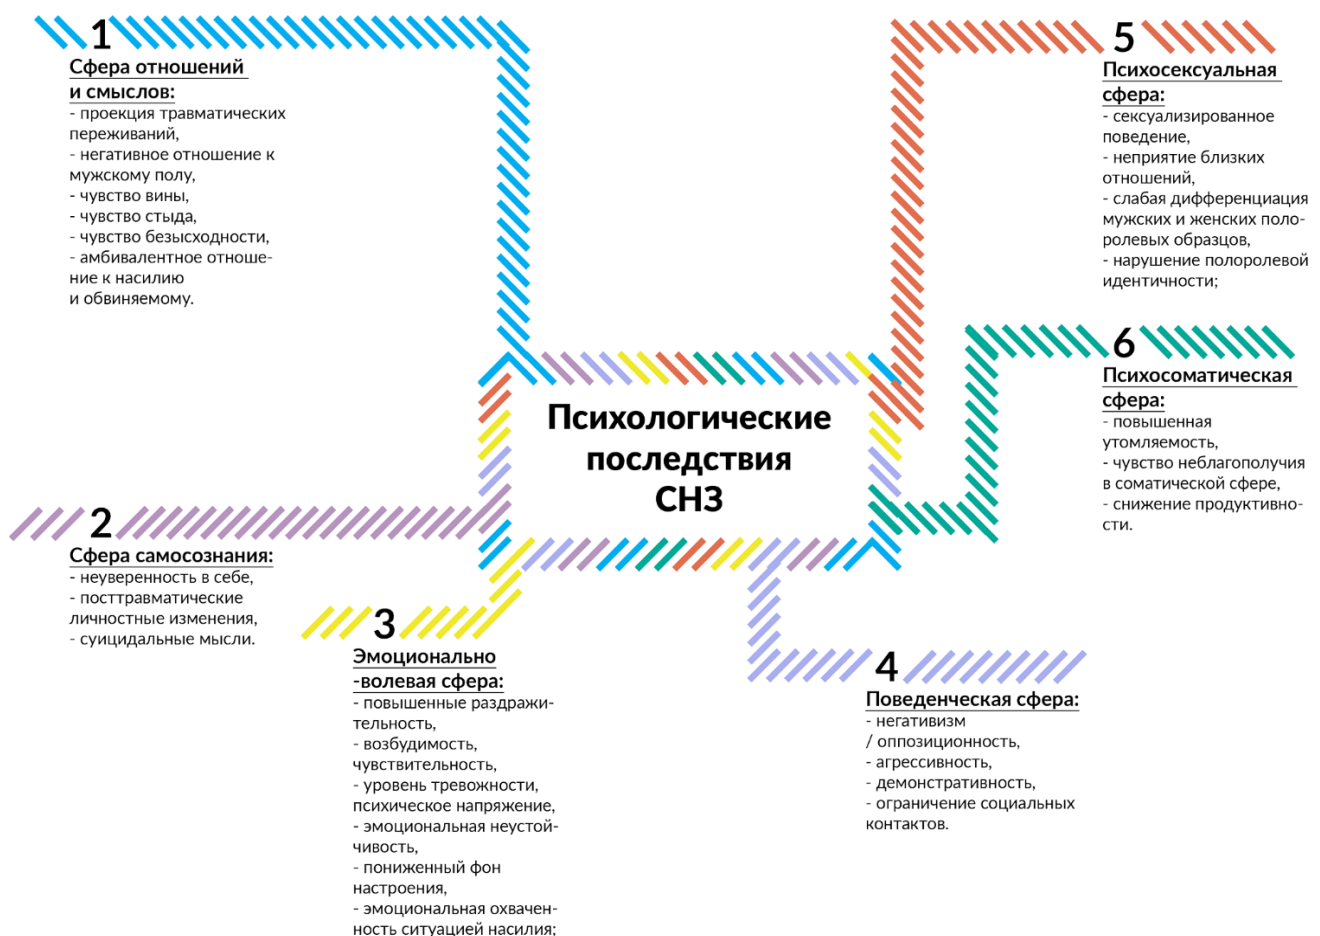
Психологические последствия СНЗ

1
Сфера отношений и смыслов:
- проекция травматических переживаний,
- негативное отношение к мужскому полу,
- чувство вины,
- чувство стыда,
- чувство безысходности,
- амбивалентное отношение к насилию и обвиняемому.

2
Сфера самосознания:
- неуверенность в себе,
- посттравматические личностные изменения,
- суицидальные мысли.

3
Эмоционально -волевая сфера:
- повышенные раздражительность,
- возбудимость, чувствительность,
- уровень тревожности, психическое напряжение,
- эмоциональная неустойчивость,
- пониженный фон настроения,
- эмоциональная охваченность ситуацией насилия;

4
Поведенческая сфера:
- негативизм / оппозиционность,
- агрессивность,
- демонстративность,
- ограничение социальных контактов.

5
Психосексуальная сфера:
- сексуализированное поведение,
- неприятие близких отношений,
- слабая дифференциация мужских и женских полоролевых образцов,
- нарушение полоролевой идентичности;

6
Психосоматическая сфера:
- повышенная утомляемость,
- чувство неблагополучия в соматической сфере,
- снижение продуктивности.